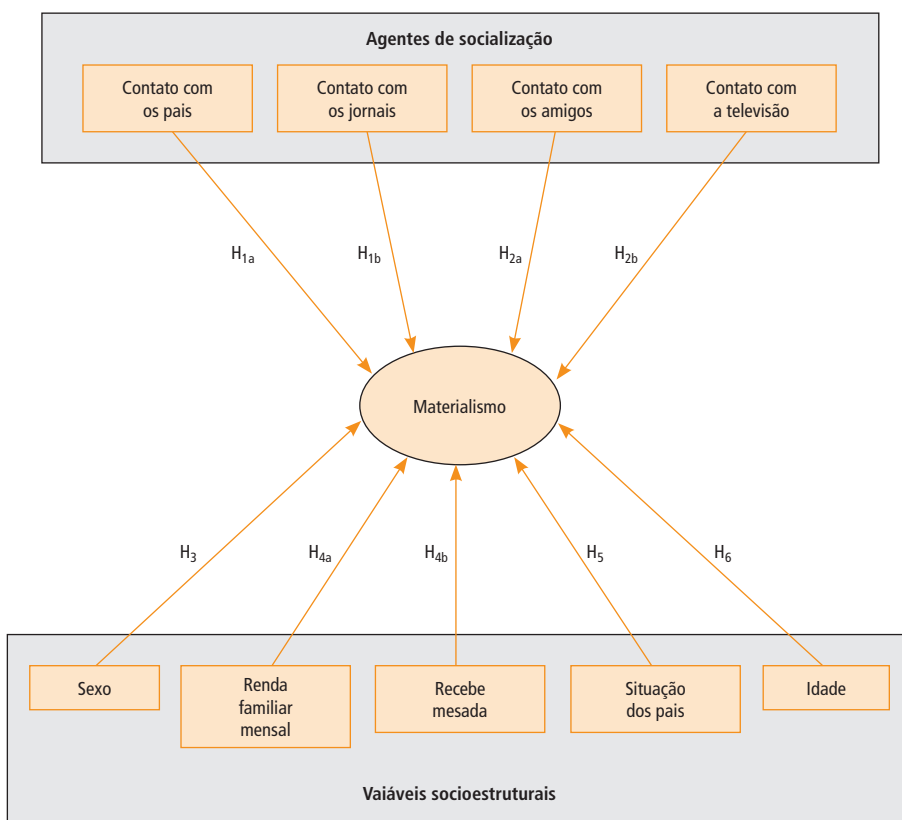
Agentes de socialização

Contato com os pais

Contato com os jornais

Contato com os amigos

Contato com a televisão

$H_{1a}$

$H_{1b}$

$H_{2a}$

$H_{2b}$

Materialismo

$H_3$

$H_{4a}$

$H_{4b}$

$H_5$

$H_6$

Sexo

Renda familiar mensal

Recebe mesada

Situação dos pais

Idade

Vaiáveis socioestruturais